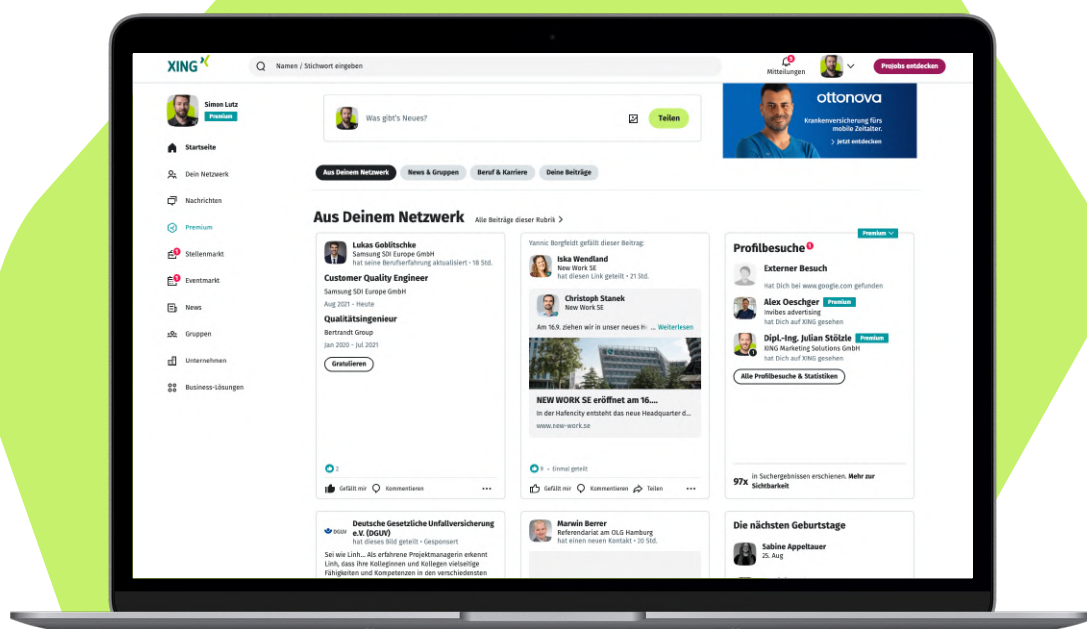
XING

Namen / Stichwort eingeben

Mitteilungen

Projobs entdecken

Simon Lutz
Premium

Startseite
Dein Netzwerk
Nachrichten
Premium
Stellenmarkt
Eventmarkt
News
Gruppen
Unternehmen
Business-Lösungen

Was gibt's Neues?

Teilen

ottonova
Krankenversicherung fürs mobile Zeitalter.
Jetzt entdecken

Aus Deinem Netzwerk
News & Gruppen
Beruf & Karriere
Deine Beiträge

Aus Deinem Netzwerk
Alle Beiträge dieser Rubrik

Lukas Goblitschke
Samsung SDI Europe GmbH
hat seine Berufserfahrung aktualisiert · 18 Std.

Customer Quality Engineer
Samsung SDI Europe GmbH
Aug 2021 - Heute

Qualitätsingenieur
Bertrandt Group
Jan 2020 - Jul 2021

Gratulieren

2

Gefällt mir
Kommentieren

Yannic Borgfeldt gefällt dieser Beitrag:

Iska Wendland
New Work SE
hat diesen Link geteilt · 21 Std.

Christoph Stanek
New Work SE

Am 16.9. ziehen wir in unser neues H... Weiterlesen

NEW WORK SE eröffnet am 16....
In der Hafencity entsteht das neue Headquarter d...
www.new-work.se

9 · Einmal geteilt

Gefällt mir
Kommentieren
Teilen

Premium

Profilbesuche

Externer Besuch
Hat Dich bei www.google.com gefunden

Alex Oeschger
Premium
Invibes advertising
hat Dich auf XING gesehen

Dipl.-Ing. Julian Stölzle
Premium
XING Marketing Solutions GmbH
hat Dich auf XING gesehen

Alle Profilbesuche & Statistiken

97x
in Suchergebnissen erschienen. Mehr zur Sichtbarkeit

DGUV
Deutsche Gesetzliche Unfallversicherung e.V. (DGUV)
hat dieses Bild geteilt · Gesponsert

Sei wie Linh... Als erfahrene Projektmanagerin erkennt Linh, dass ihre Kolleginnen und Kollegen vielseitige Fähigkeiten und Kompetenzen in den verschiedensten

Marwin Berrer
Referendariat am OLG Hamburg
hat einen neuen Kontakt · 20 Std.

Die nächsten Geburtstage

Sabine Appeltauer
25. Aug